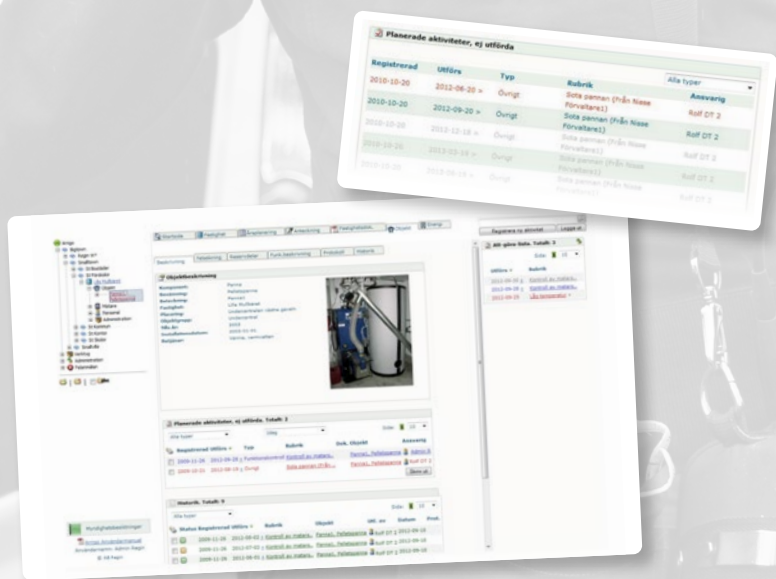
Planerade aktiviteter, ej utförda

Alla typer

| Registrerad | Utföre | Typ | Rubrik | Ansvarig |
|---|---|---|---|---|
| 2010-10-20 | 2012-06-20 » | Övrigt | Sota pannan (Från Nisse Förvaltare1) | Rolf DT 2 |
| 2010-10-20 | 2012-09-20 » | Övrigt | Sota pannan (Från Nisse Förvaltare1) | Rolf DT 2 |
| 2010-10-20 | 2012-12-18 » | Övrigt | Sota pannan (Från Nisse Förvaltare1) | Rolf DT 2 |
| 2010-10-20 | 2013-03-16 » | Övrigt | Sota pannan (Från Nisse Förvaltare1) | Rolf DT 2 |
| 2010-10-20 | 2013-06-18 » | Övrigt | Sota pannan (Från Nisse Förvaltare1) | Rolf DT 2 |

Objektbeskrivning

Planerade aktiviteter, ej utförda. Totalt: 2

Historik. Totalt: 9

Alla typer

Myndighetsbesiktningar

Registrera ny aktivitet

Lägg ut

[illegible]